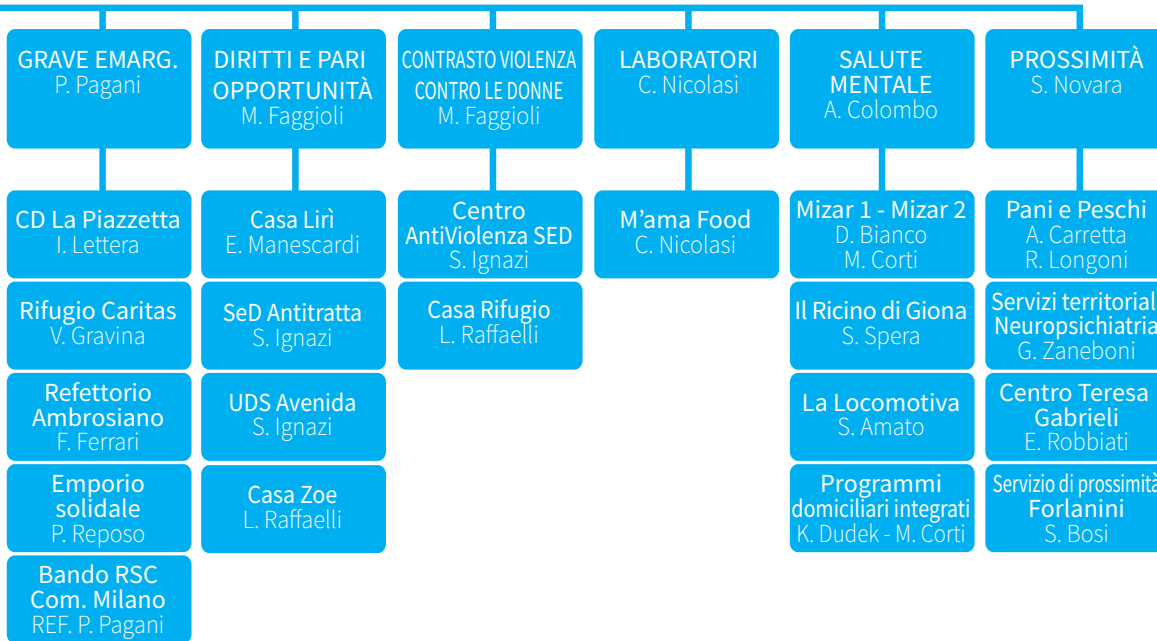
GRAVE EMARG.
P. Pagani

CD La Piazzetta
I. Lettera

Rifugio Caritas
V. Gravina

Refettorio Ambrosiano
F. Ferrari

Emporio solidale
P. Reposo

Bando RSC Com. Milano
REF. P. Pagani

DIRITTI E PARI OPPORTUNITÀ
M. Faggioli

Casa Lirì
E. Manescardi

SeD Antitratta
S. Ignazi

UDS Avenida
S. Ignazi

Casa Zoe
L. Raffaelli

CONTRASTO VIOLENZA CONTRO LE DONNE
M. Faggioli

Centro AntiViolenza SED
S. Ignazi

Casa Rifugio
L. Raffaelli

LABORATORI
C. Nicolasi

M'ama Food
C. Nicolasi

SALUTE MENTALE
A. Colombo

Mizar 1 - Mizar 2
D. Bianco
M. Corti

Il Ricino di Giona
S. Spera

La Locomotiva
S. Amato

Programmi domiciliari integrati
K. Dudek - M. Corti

PROSSIMITÀ
S. Novara

Pani e Peschi
A. Carretta
R. Longoni

Servizi territorial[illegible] Neuropsichiatria
G. Zaneboni

Centro Teresa Gabrieli
E. Robbiati

Servizio di prossimità Forlanini
S. Bosi